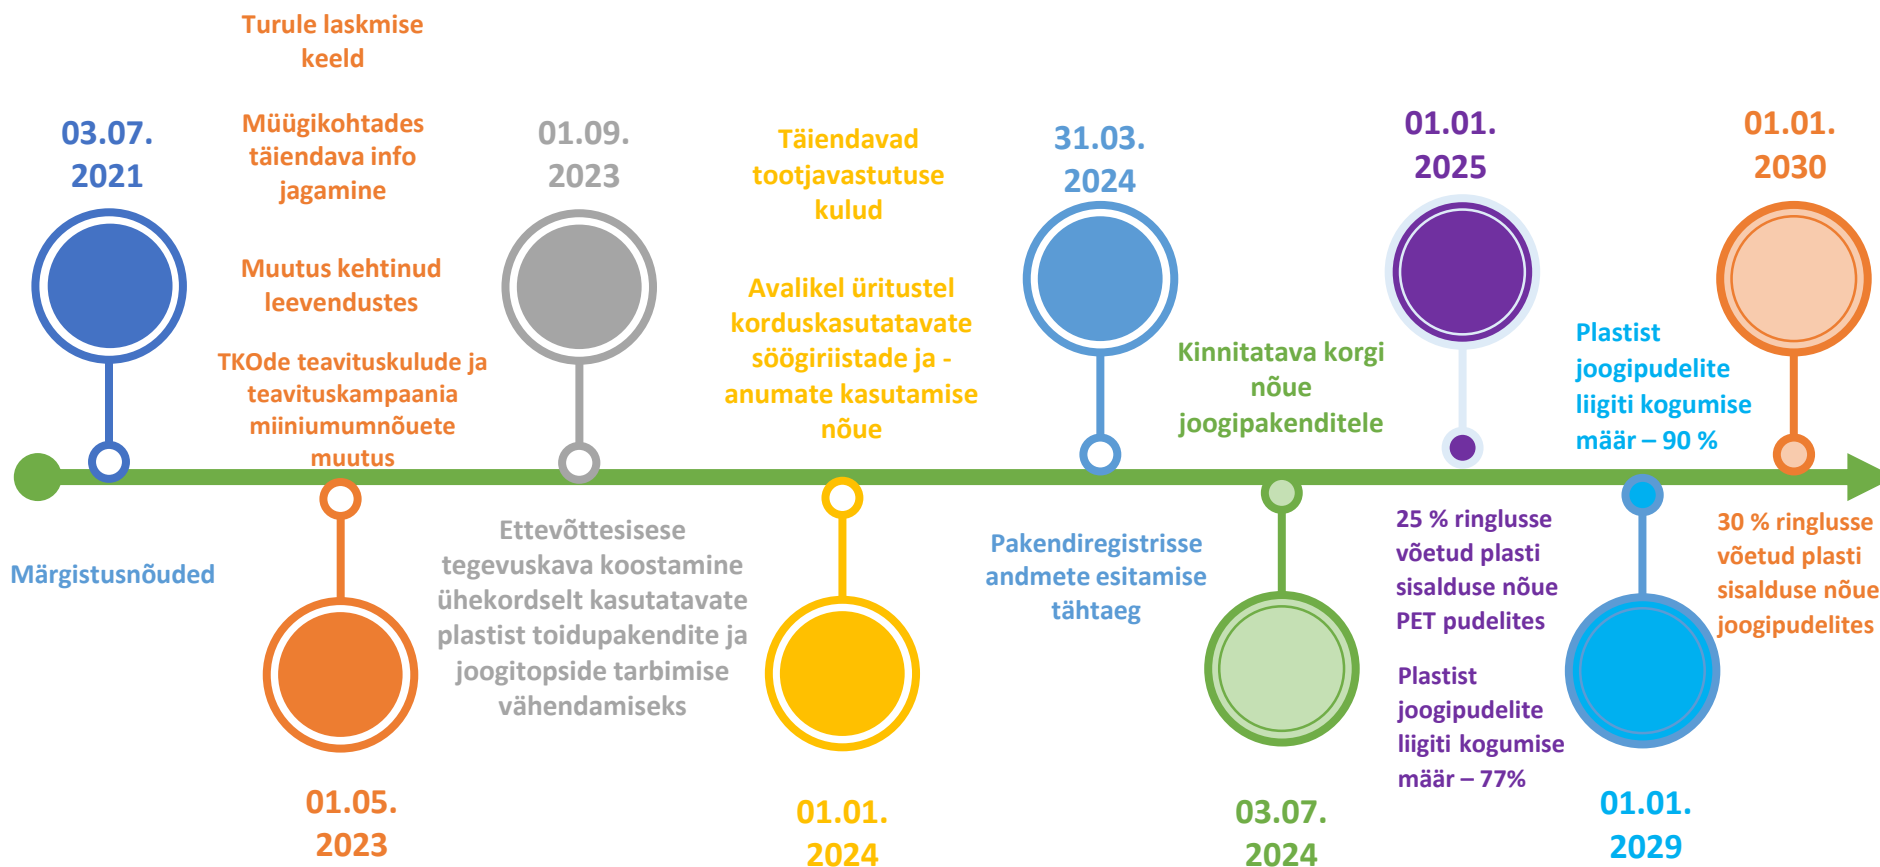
03.07.
2021

Märgistusnõuded

Turule laskmise keeld

Müügikohtades täiendava info jagamine

Muutus kehtinud leevendustes

TKOde teavituskulude ja teavituskampaania miiniumumnõuete muutus

01.05.
2023

01.09.
2023

Ettevõttesisese tegevuskava koostamine ühekordselt kasutatavate plastist toidupakendite ja joogitopside tarbimise vähendamiseks

Täiendavad tootjavastutuse kulud

Avalikel üritustel korduskasutatavate söögiriistade ja -anumate kasutamise nõue

01.01.
2024

31.03.
2024

Pakendiregistrisse andmete esitamise tähtaeg

Kinnitatava korgi nõue joogipakenditele

03.07.
2024

01.01.
2025

25 % ringlusse võetud plasti sisalduse nõue PET pudelites

Plastist joogipudelite liigiti kogumise määr – 77%

Plastist joogipudelite liigiti kogumise määr – 90 %

01.01.
2029

01.01.
2030

30 % ringlusse võetud plasti sisalduse nõue joogipudelites